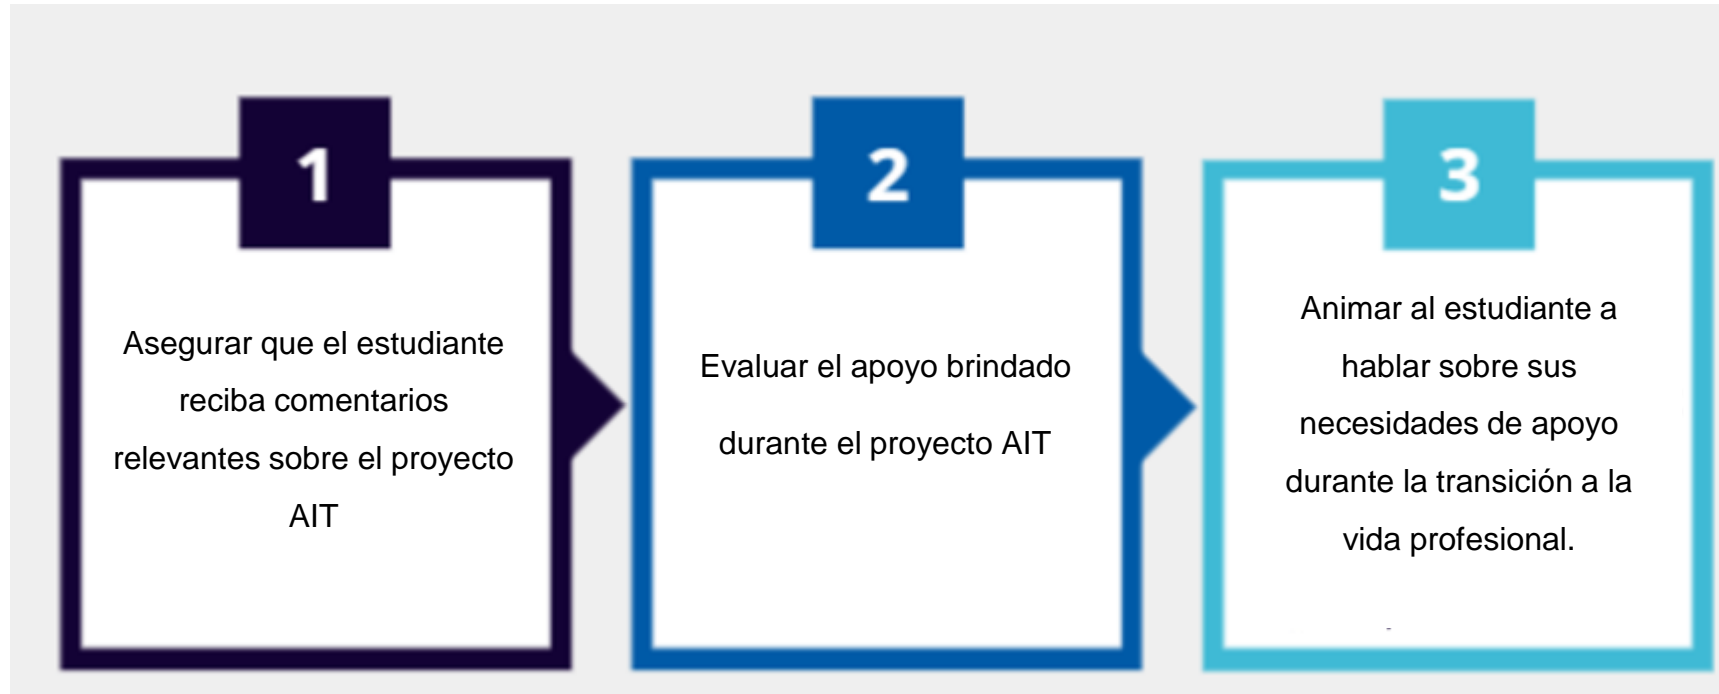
1

Asegurar que el estudiante reciba comentarios relevantes sobre el proyecto AIT

2

Evaluar el apoyo brindado durante el proyecto AIT

3

Animar al estudiante a hablar sobre sus necesidades de apoyo durante la transición a la vida profesional.